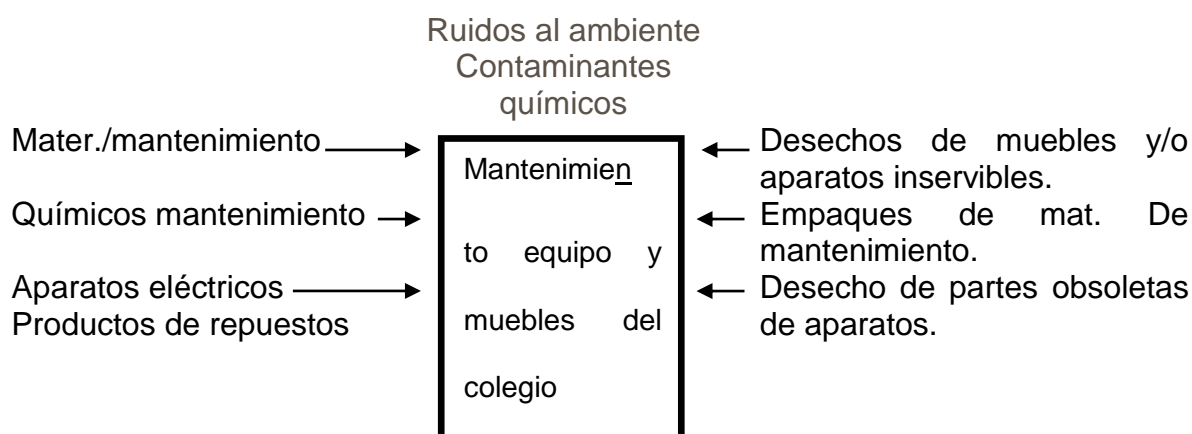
Ruidos al ambiente
Contaminantes químicos

Mater./mantenimiento

Químicos mantenimiento

Aparatos eléctricos
Productos de repuestos

Mantenimiento equipo y muebles del colegio

Desechos de muebles y/o aparatos inservibles.

Empaques de mat. De mantenimiento.

Desecho de partes obsoletas de aparatos.